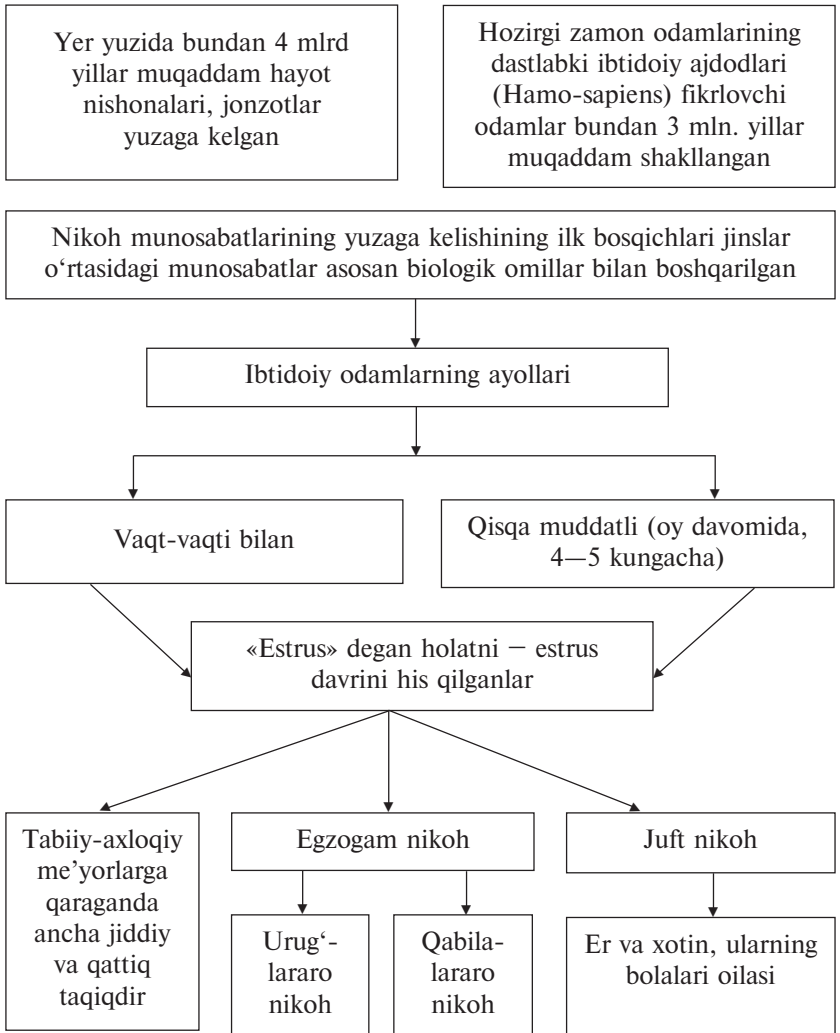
Yer yuzida bundan 4 mlrd yillar muqaddam hayot nishonalari, jonzotlar yuzaga kelgan

Hozirgi zamon odamlarining dastlabki ibtidoiy ajdodlari (Hamo-sapiens) fikrlovchi odamlar bundan 3 mln. yillar muqaddam shakllangan

Nikoh munosabatlarining yuzaga kelishining ilk bosqichlari jinslar o'rtasidagi munosabatlar asosan biologik omillar bilan boshqarilgan

Ibtidoiy odamlarning ayollari

Vaqt-vaqti bilan

Qisqa muddatli (oy davomida, 4—5 kungacha)

«Estrus» degan holatni – estrus davrini his qilganlar

Tabiiy-axloqiy me'yorlarga qaraganda ancha jiddiy va qattiq taqiqdir

Egzogam nikoh

Juft nikoh

Urug'-lararo nikoh

Qabila-lararo nikoh

Er va xotin, ularning bolalari oilasi